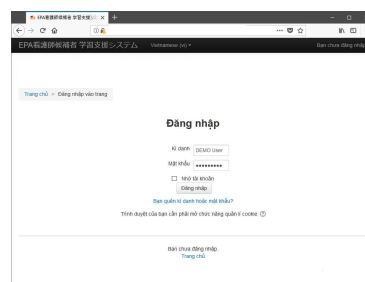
EPA看護師候補者 学習支援シ ×
+
EPA看護師候補者 学習支援システム Vietnamese (vi) ▾
Bạn chưa đăng nhập

Trang chủ » Đăng nhập vào trang

Đăng nhập

Kí danh DEMO User
Mật khẩu ••••••••••
☐ Nhớ tài khoản
Đăng nhập
Bạn quên kí danh hoặc mật khẩu?
Trình duyệt của bạn cần phải mở chức năng quản lí cookie ⓘ

Bạn chưa đăng nhập.
Trang chủ